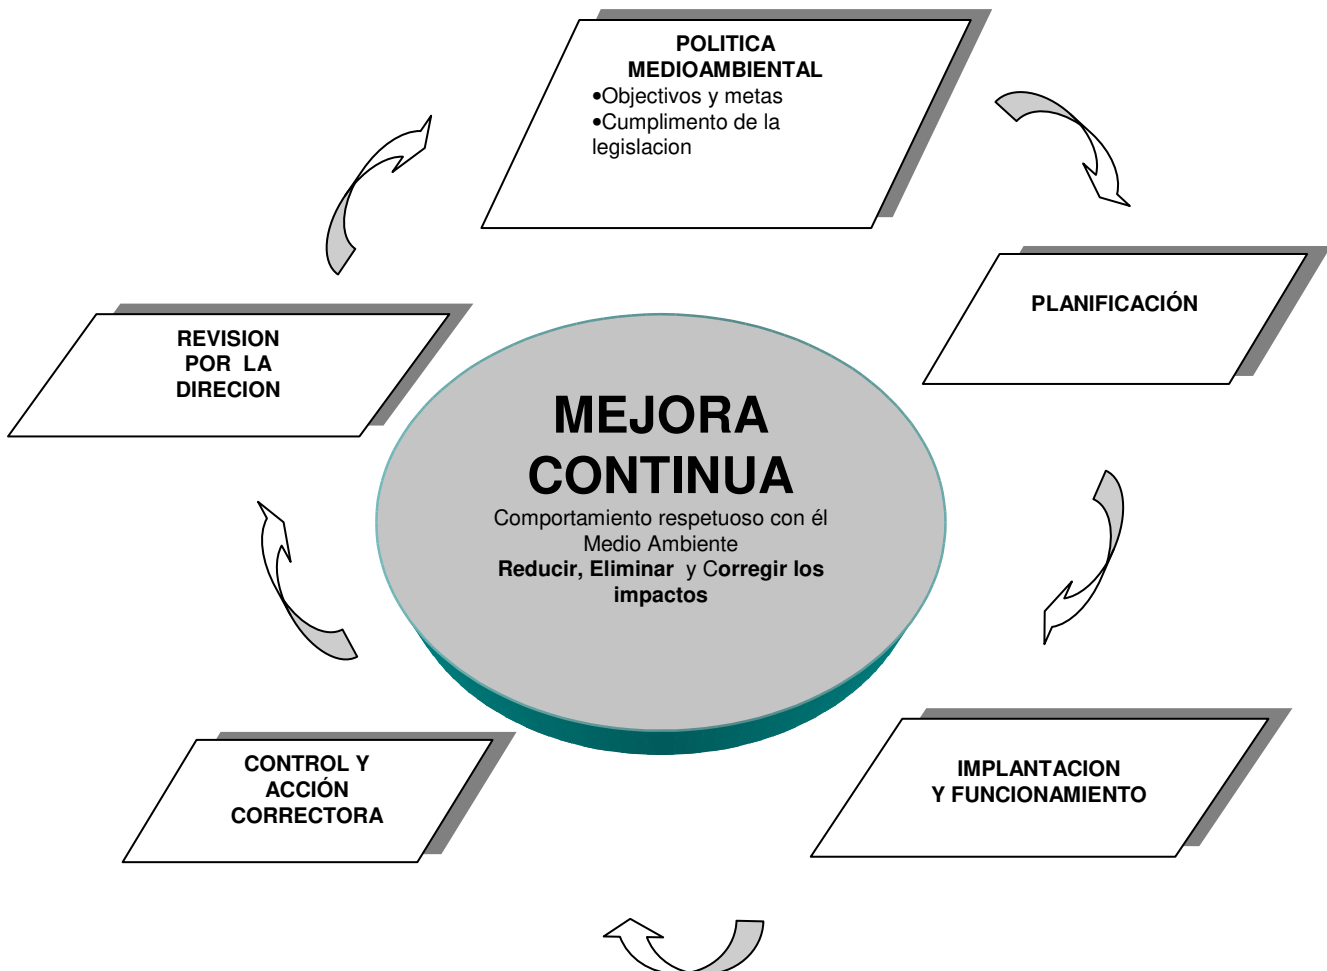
POLITICA MEDIOAMBIENTAL
•Objectivos y metas
•Cumplimento de la legislacion

PLANIFICACIÓN

IMPLANTACION Y FUNCIONAMIENTO

CONTROL Y ACCIÓN CORRECTORA

REVISION POR LA DIRECION

MEJORA CONTINUA
Comportamiento respetuoso con él Medio Ambiente
**Reducir, Eliminar** y C**orregir los impactos**